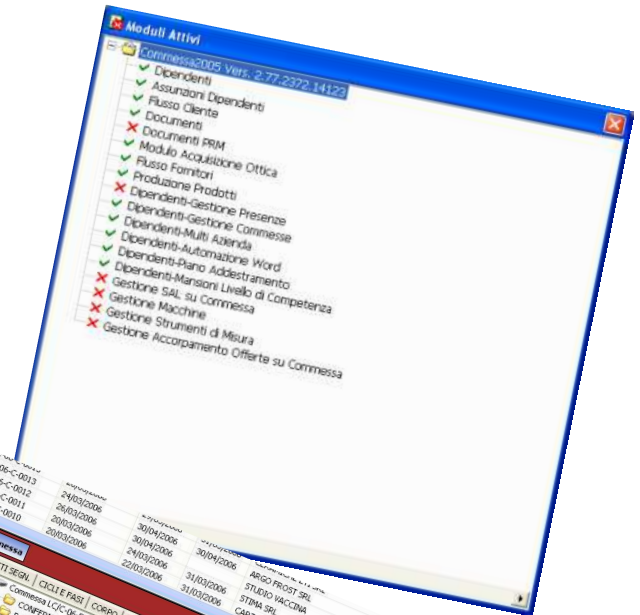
Moduli Attivi

Commessa2005 Vers. 2.77.2372.14123
Dipendenti
Assunzioni Dipendenti
Flusso Cliente
Documenti
Documenti PRM
Modulo Acquisizione Ottica
Flusso Fornitori
Produzione Prodotti
Dipendenti-Gestione Presenze
Dipendenti-Gestione Commesse
Dipendenti-Multi Azienda
Dipendenti-Automazione Word
Dipendenti-Piano Addestramento
Dipendenti-Mansioni Livello di Competenza
Gestione SAL su Commessa
Gestione Macchine
Gestione Strumenti di Misura
Gestione Accorpamento Offerte su Commessa

06-C-0013
06-C-0012 24/03/2006
C-0011 26/03/2006
C-0010 20/03/2006
20/03/2006 30/04/2006
30/04/2006 30/04/2006
24/03/2006
22/03/2006 31/03/2006
ARGO FROST SRL
STUDIO VACCINA
STIMA SRL
messa
TI SEGN CICLI E FASI CORPO
Commessa LC/C-06
CONFER